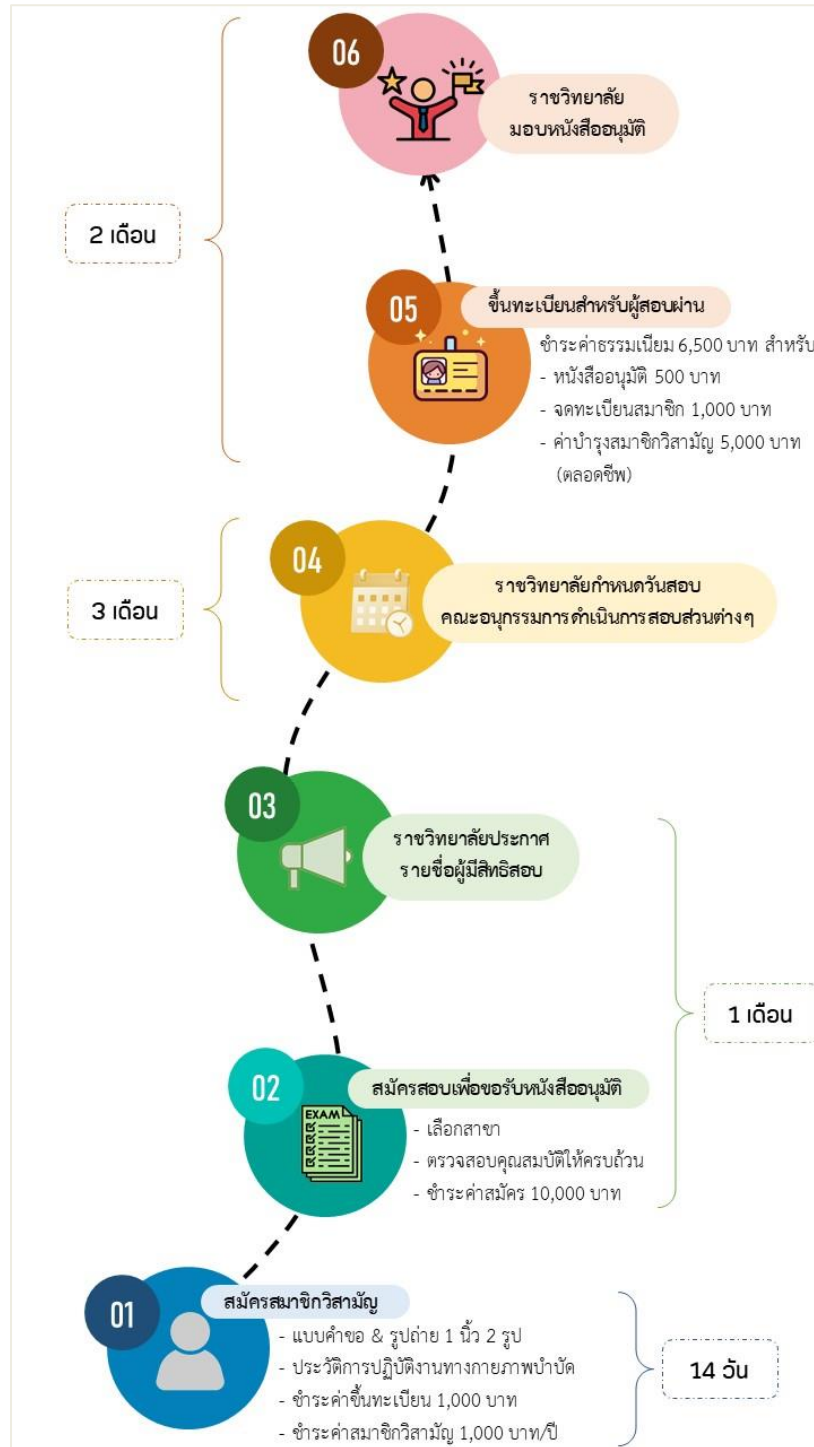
06

ราชวิทยาลัย
มอบหนังสืออนุมัติ

2 เดือน

05

ขึ้นทะเบียนสำหรับผู้สอบผ่าน

ชำระค่าธรรมเนียม 6,500 บาท สำหรับ
- หนังสืออนุมัติ 500 บาท
- จดทะเบียนสมาชิก 1,000 บาท
- ค่าบำรุงสมาชิกวิสามัญ 5,000 บาท (ตลอดชีพ)

04

ราชวิทยาลัยกำหนดวันสอบ
คณะอนุกรรมการดำเนินการสอบส่วนต่างๆ

3 เดือน

03

ราชวิทยาลัยประกาศ
รายชื่อผู้มีสิทธิสอบ

1 เดือน

02

สมัครสอบเพื่อขอรับหนังสืออนุมัติ

EXAM

- เลือกสาขา
- ตรวจสอบคุณสมบัติให้ครบถ้วน
- ชำระค่าสมัคร 10,000 บาท

01

สมัครสมาชิกวิสามัญ

- แบบคำขอ & รูปถ่าย 1 นิ้ว 2 รูป
- ประวัติการปฏิบัติงานทางกายภาพบำบัด
- ชำระค่าขึ้นทะเบียน 1,000 บาท
- ชำระค่าสมาชิกวิสามัญ 1,000 บาท/ปี

14 วัน